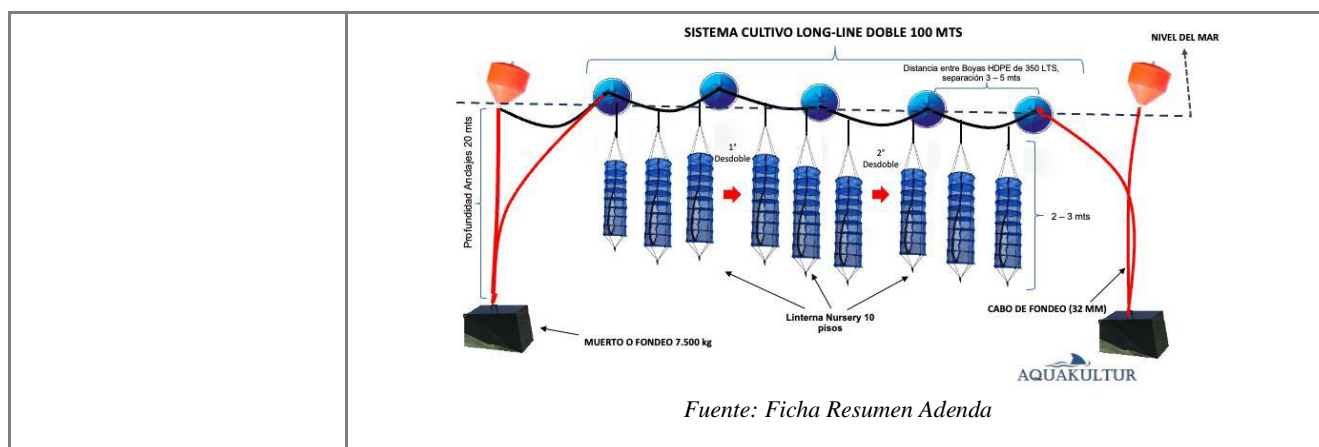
SISTEMA CULTIVO LONG-LINE DOBLE 100 MTS

NIVEL DEL MAR

Distancia entre Boyas HDPE de 350 LTS, separación 3 – 5 mts

Profundidad Anclajes 20 mts

1° Desdoble

2° Desdoble

2 – 3 mts

Linterna Nursery 10 pisos

CABO DE FONDEO (32 MM)

MUERTO O FONDEO 7.500 kg

AQUAKULTUR

Fuente: Ficha Resumen Adenda